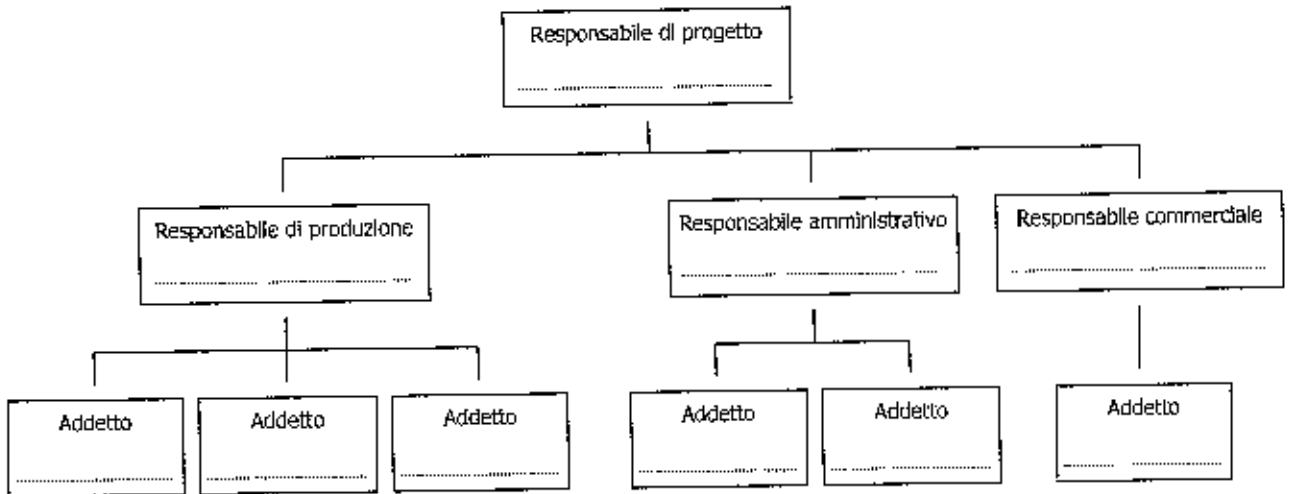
Responsabile di progetto
........................................

Responsabile di produzione
........................................

Responsabile amministrativo
........................................

Responsabile commerciale
........................................

Addetto
....................

Addetto
....................

Addetto
....................

Addetto
....................

Addetto
....................

Addetto
....................